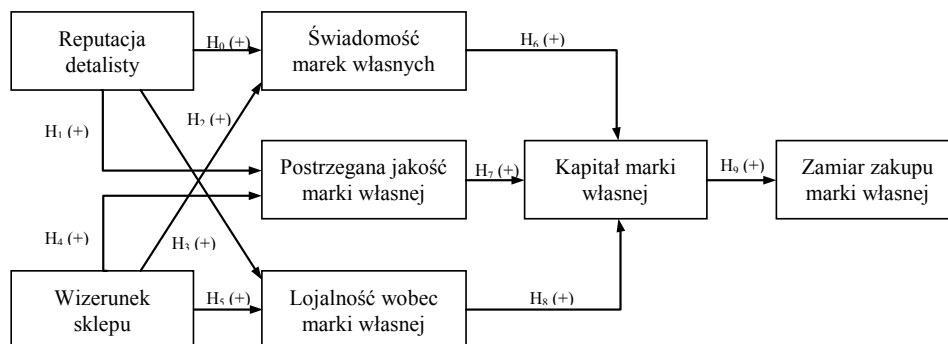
Reputacja detalisty

$H_0$ (+)

Świadomość marek własnych

$H_6$ (+)

$H_1$ (+)

$H_2$ (+)

Postrzegana jakość marki własnej

$H_7$ (+)

Kapitał marki własnej

$H_9$ (+)

Zamiar zakupu marki własnej

$H_4$ (+)

$H_3$ (+)

Wizerunek sklepu

$H_5$ (+)

Lojalność wobec marki własnej

$H_8$ (+)